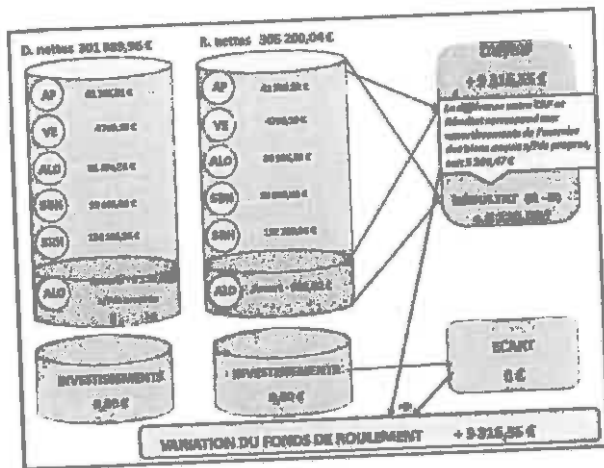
D. nettes 301 889,96 €

R. nettes 305 200,04 €

AP

VE

ALO

SBN

SBN

ALO

AP

VE

ALO

SBN

SBN

AIO Amort. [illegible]

CAF

+ 9 316,55 €

La différence entre CAF et Résultat correspond aux amortissements de l'exercice des biens acquis après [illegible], soit 5 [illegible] €

RÉSULTAT (R - D)

+ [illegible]

INVESTISSEMENTS

0,00 €

INVESTISSEMENTS

0,00 €

ECART

0 €

VARIATION DU FONDS DE ROULEMENT + 9 316,55 €